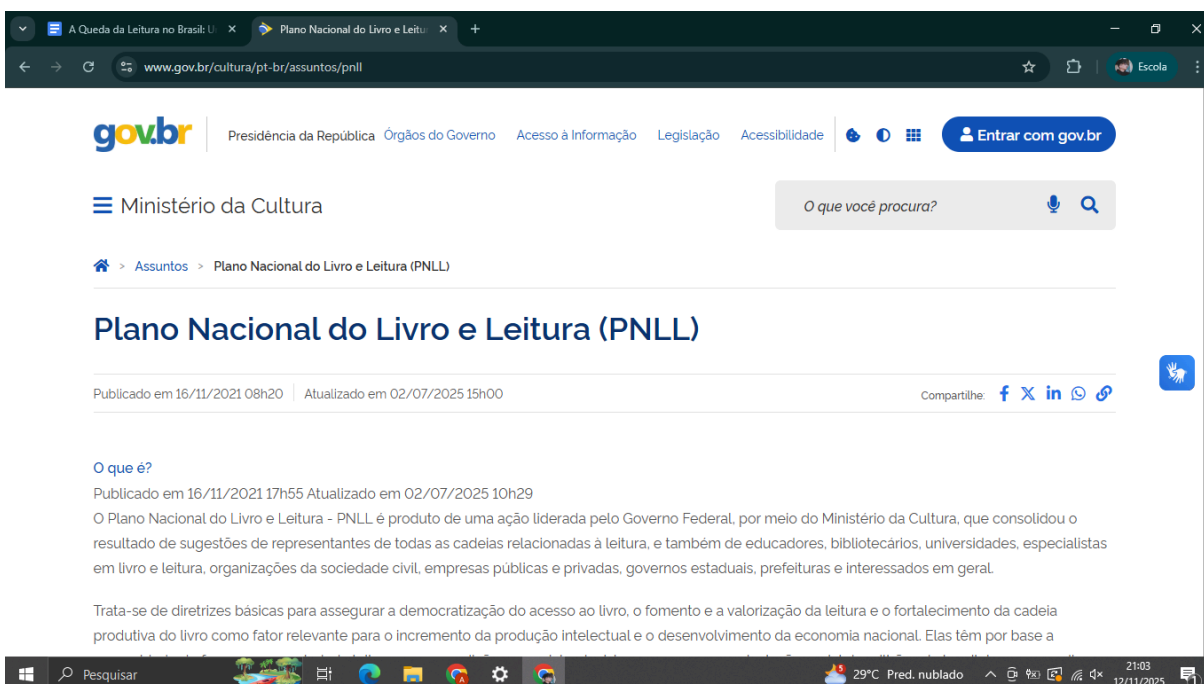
A Queda da Leitura no Brasil: U ×
Plano Nacional do Livro e Leitu ×
+

www.gov.br/cultura/pt-br/assuntos/pnll

Escola

gov.br
Presidência da República Órgãos do Governo Acesso à Informação Legislação Acessibilidade
Entrar com gov.br

Ministério da Cultura
O que você procura?

> Assuntos > Plano Nacional do Livro e Leitura (PNLL)

Plano Nacional do Livro e Leitura (PNLL)

Publicado em 16/11/2021 08h20 Atualizado em 02/07/2025 15h00
Compartilhe:

O que é?
Publicado em 16/11/2021 17h55 Atualizado em 02/07/2025 10h29
O Plano Nacional do Livro e Leitura - PNLL é produto de uma ação liderada pelo Governo Federal, por meio do Ministério da Cultura, que consolidou o resultado de sugestões de representantes de todas as cadeias relacionadas à leitura, e também de educadores, bibliotecários, universidades, especialistas em livro e leitura, organizações da sociedade civil, empresas públicas e privadas, governos estaduais, prefeituras e interessados em geral.

Trata-se de diretrizes básicas para assegurar a democratização do acesso ao livro, o fomento e a valorização da leitura e o fortalecimento da cadeia produtiva do livro como fator relevante para o incremento da produção intelectual e o desenvolvimento da economia nacional. Elas têm por base a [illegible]

Pesquisar
29°C Pred. nublado
21:03
12/11/2025